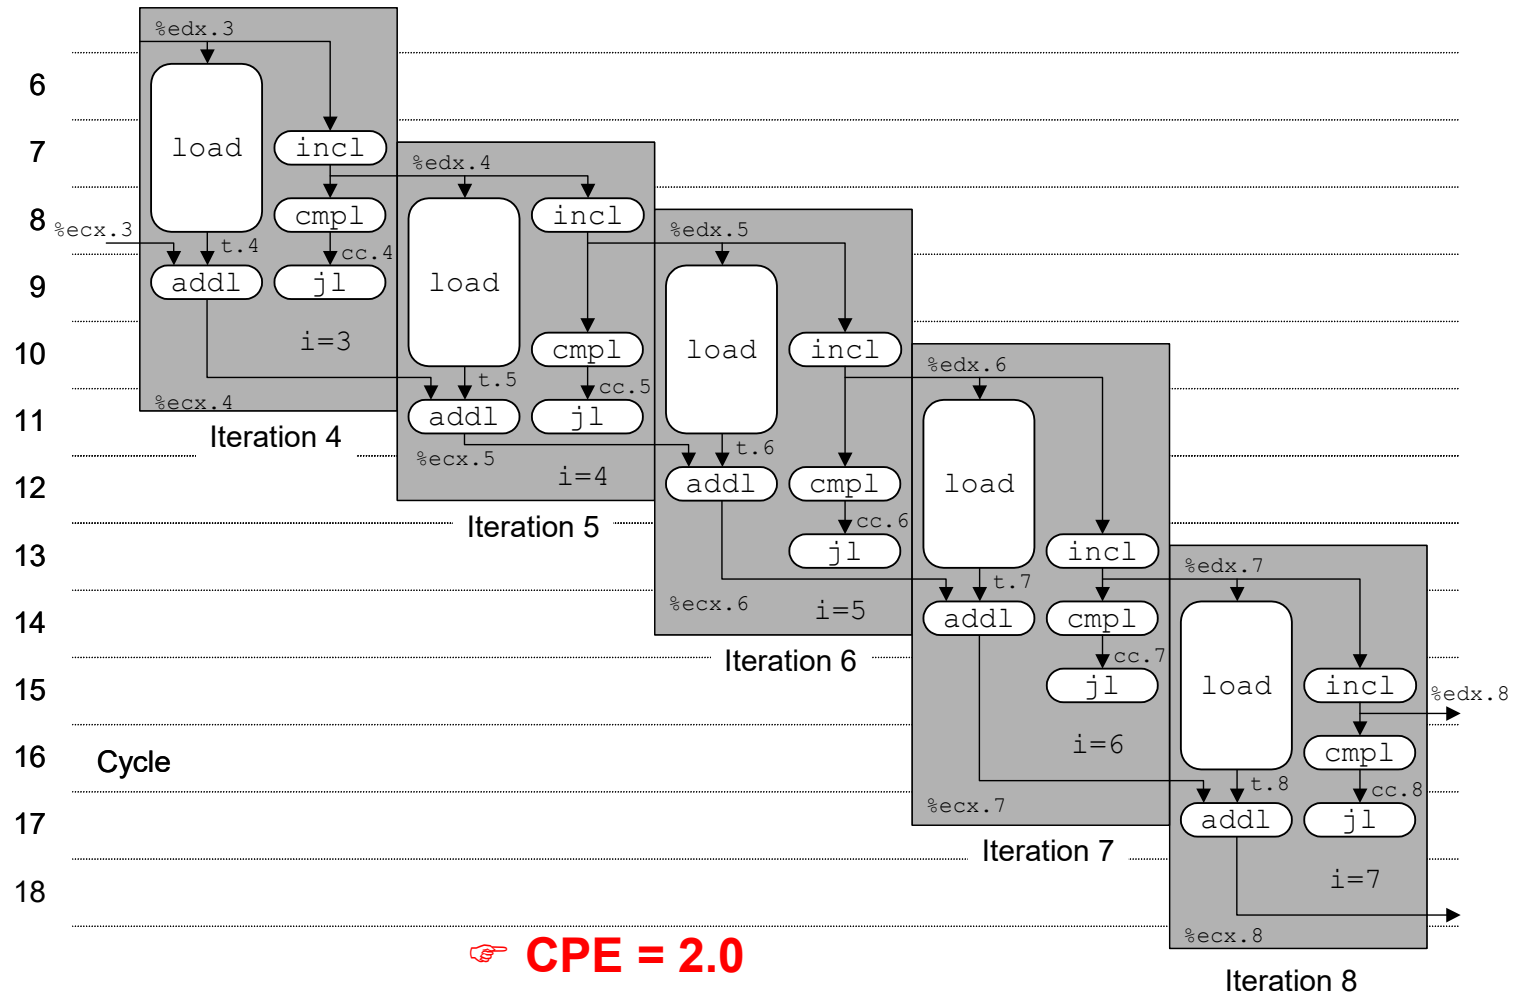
6
7
8
9
10
11
12
13
14
15
16
17
18

Cycle

%edx.3
load
incl
cmpl
%ecx.3
t.4
cc.4
addl
jl
i=3
%ecx.4
Iteration 4

%edx.4
load
incl
cmpl
t.5
cc.5
addl
jl
%ecx.5
i=4
Iteration 5

%edx.5
load
incl
cmpl
t.6
cc.6
addl
jl
%ecx.6
i=5
Iteration 6

%edx.6
load
incl
cmpl
t.7
cc.7
addl
jl
i=6
%ecx.7
Iteration 7

%edx.7
load
incl
%edx.8
cmpl
t.8
cc.8
addl
jl
i=7
%ecx.8
Iteration 8

☞ CPE = 2.0